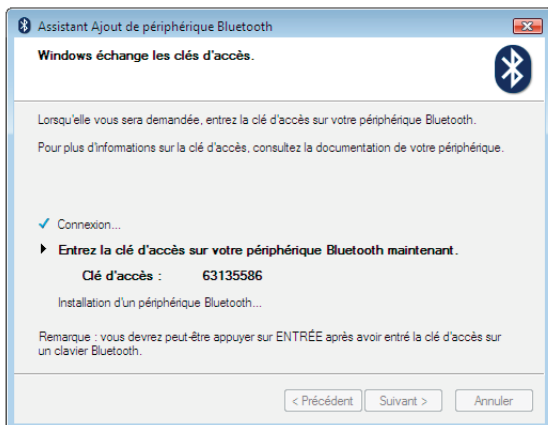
Assistant Ajout de périphérique Bluetooth

Windows échange les clés d'accès.

Lorsqu'elle vous sera demandée, entrez la clé d'accès sur votre périphérique Bluetooth.

Pour plus d'informations sur la clé d'accès, consultez la documentation de votre périphérique.

✓ Connexion...

Entrez la clé d'accès sur votre périphérique Bluetooth maintenant.

Clé d'accès : 63135586

Installation d'un périphérique Bluetooth...

Remarque : vous devrez peut-être appuyer sur ENTRÉE après avoir entré la clé d'accès sur un clavier Bluetooth.

< Précédent | Suivant > | Annuler